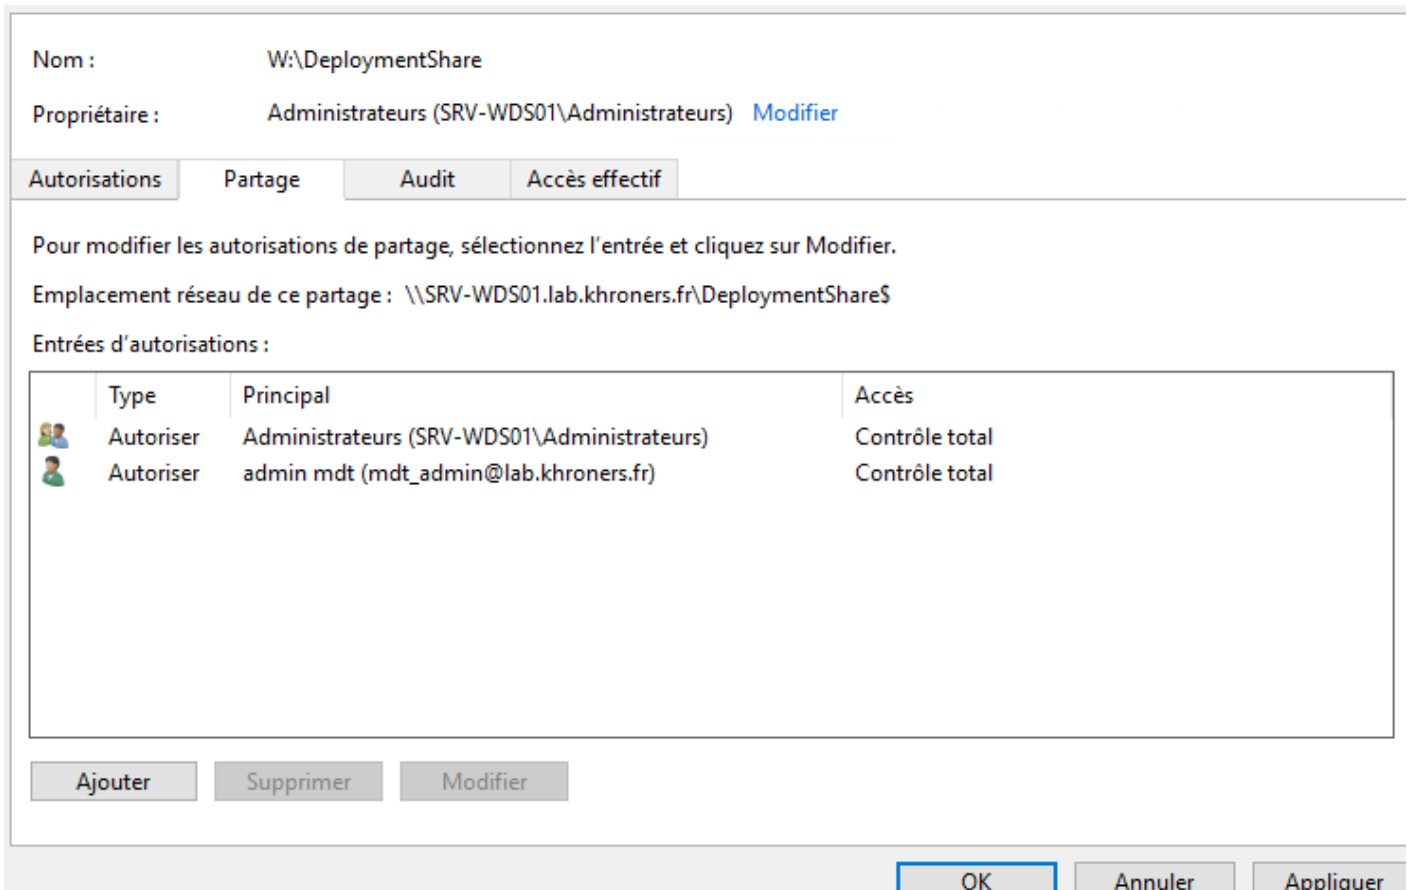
Nom : W:\DeploymentShare

Propriétaire : Administrateurs (SRV-WDS01\Administrateurs) Modifier

Autorisations | Partage | Audit | Accès effectif

Pour modifier les autorisations de partage, sélectionnez l'entrée et cliquez sur Modifier.

Emplacement réseau de ce partage : \\SRV-WDS01.lab.khroners.fr\DeploymentShare$

Entrées d'autorisations :

| Type | Principal | Accès |
|---|---|---|
| Autoriser | Administrateurs (SRV-WDS01\Administrateurs) | Contrôle total |
| Autoriser | admin mdt (mdt_admin@lab.khroners.fr) | Contrôle total |

Ajouter Supprimer Modifier

OK Annuler Appliquer